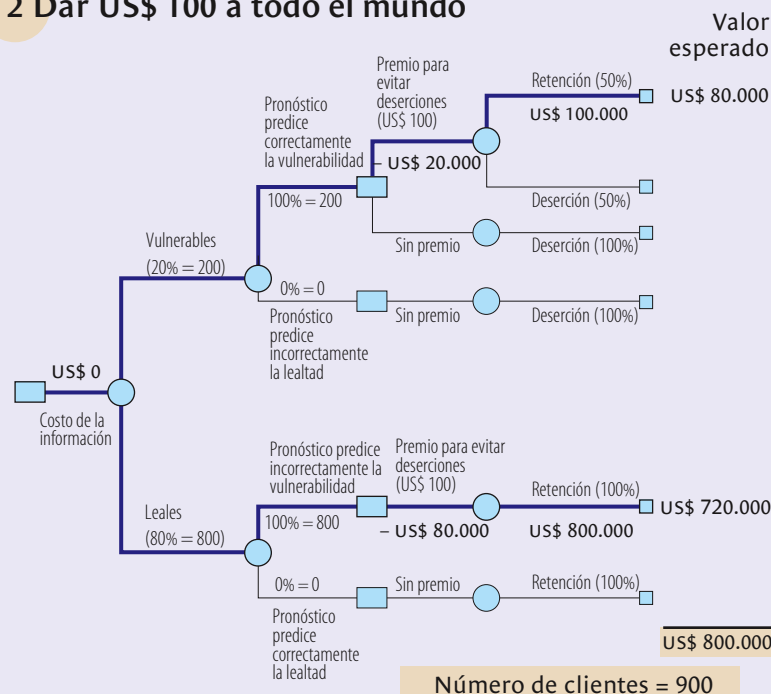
2 Dar US$ 100 a todo el mundo

Valor esperado

Premio para evitar deserciones (US$ 100)

Retención (50%)

US$ 80.000

US$ 100.000

Pronóstico predice correctamente la vulnerabilidad

– US$ 20.000

100% = 200

Deserción (50%)

Sin premio

Deserción (100%)

Vulnerables (20% = 200)

0% = 0

Pronóstico predice incorrectamente la lealtad

Sin premio

Deserción (100%)

US$ 0

Costo de la información

Pronóstico predice incorrectamente la vulnerabilidad

Premio para evitar deserciones (US$ 100)

Retención (100%)

US$ 720.000

Leales (80% = 800)

100% = 800

– US$ 80.000

US$ 800.000

0% = 0

Sin premio

Retención (100%)

Pronóstico predice correctamente la lealtad

US$ 800.000

Número de clientes = 900